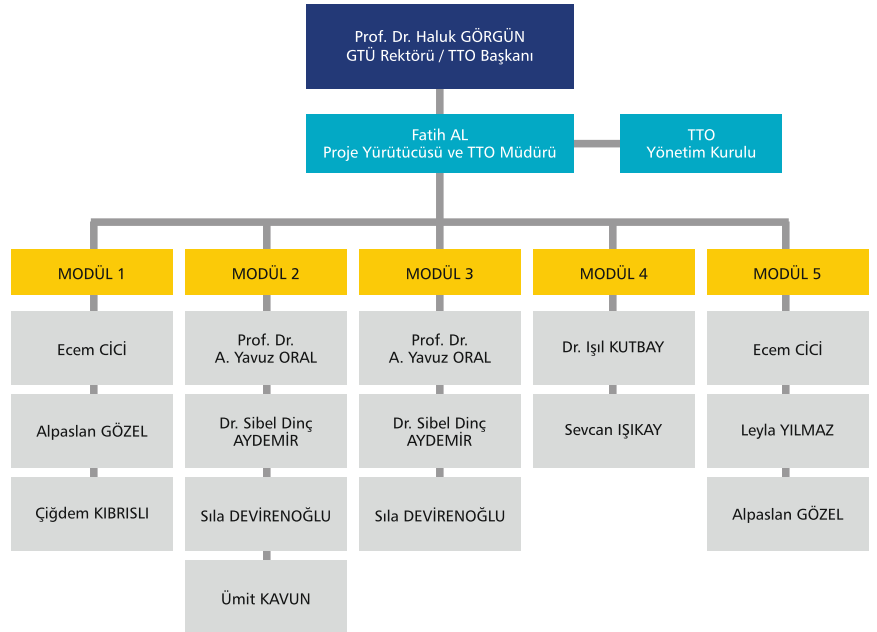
Prof. Dr. Haluk GÖRGÜN
GTÜ Rektörü / TTO Başkanı

Fatih AL
Proje Yürütücüsü ve TTO Müdürü

TTO
Yönetim Kurulu

MODÜL 1

Ecem CİCİ

Alpaslan GÖZEL

Çiğdem KIBRISLI

MODÜL 2

Prof. Dr.
A. Yavuz ORAL

Dr. Sibel Dinç
AYDEMİR

Sıla DEVİRENOĞLU

Ümit KAVUN

MODÜL 3

Prof. Dr.
A. Yavuz ORAL

Dr. Sibel Dinç
AYDEMİR

Sıla DEVİRENOĞLU

MODÜL 4

Dr. Işıl KUTBAY

Sevcan IŞIKAY

MODÜL 5

Ecem CİCİ

Leyla YILMAZ

Alpaslan GÖZEL